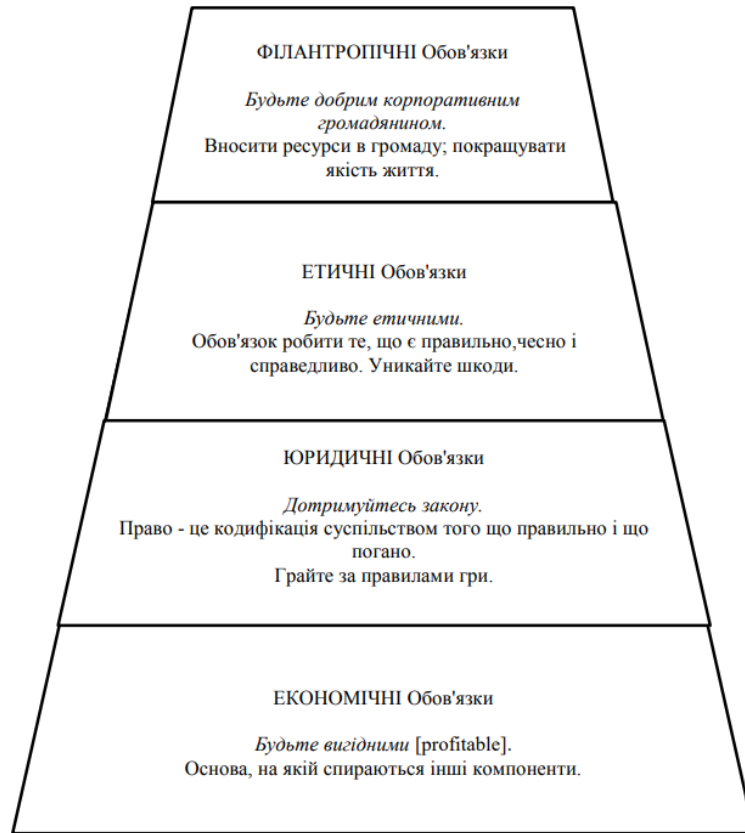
ФІЛАНТРОПІЧНІ Обов'язки

Будьте добрим корпоративним громадянином.
Вносити ресурси в громаду; покращувати якість життя.

ЕТИЧНІ Обов'язки

Будьте етичними.
Обов'язок робити те, що є правильно,чесно і справедливо. Уникайте шкоди.

ЮРИДИЧНІ Обов'язки

Дотримуйтесь закону.
Право - це кодифікація суспільством того що правильно і що погано.
Грайте за правилами гри.

ЕКОНОМІЧНІ Обов'язки

Будьте вигідними [profitable].
Основа, на якій спираються інші компоненти.